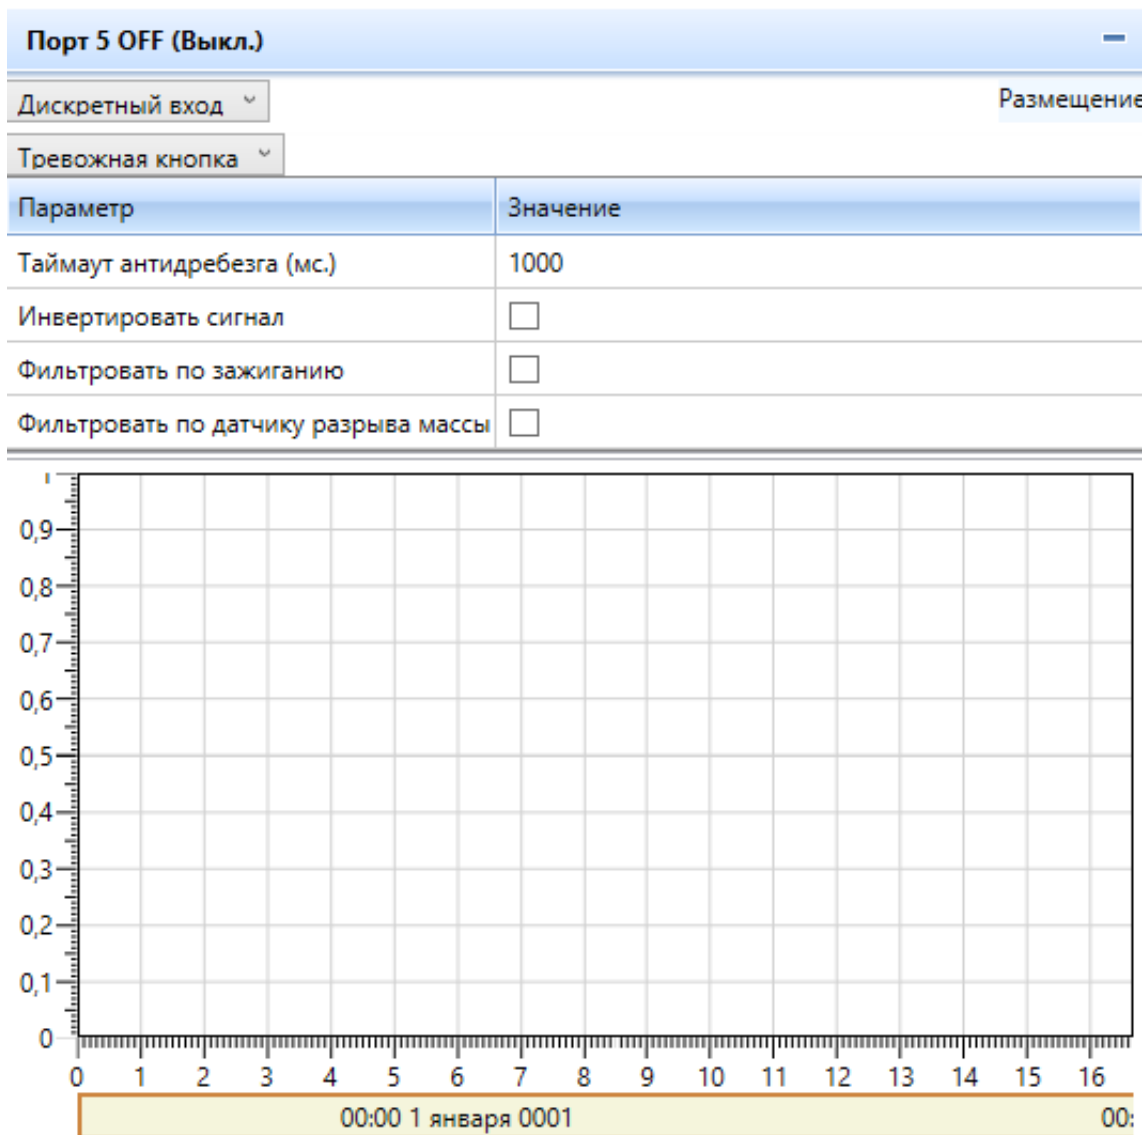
Порт 5 OFF (Выкл.)

Дискретный вход

Размещение

Тревожная кнопка

| Параметр | Значение |
|---|---|
| Таймаут антидребезга (мс.) | 1000 |
| Инвертировать сигнал | |
| Фильтровать по зажиганию | |
| Фильтровать по датчику разрыва массы | |

1
0,9
0,8
0,7
0,6
0,5
0,4
0,3
0,2
0,1
0

0 1 2 3 4 5 6 7 8 9 10 11 12 13 14 15 16

00:00 1 января 0001

00: